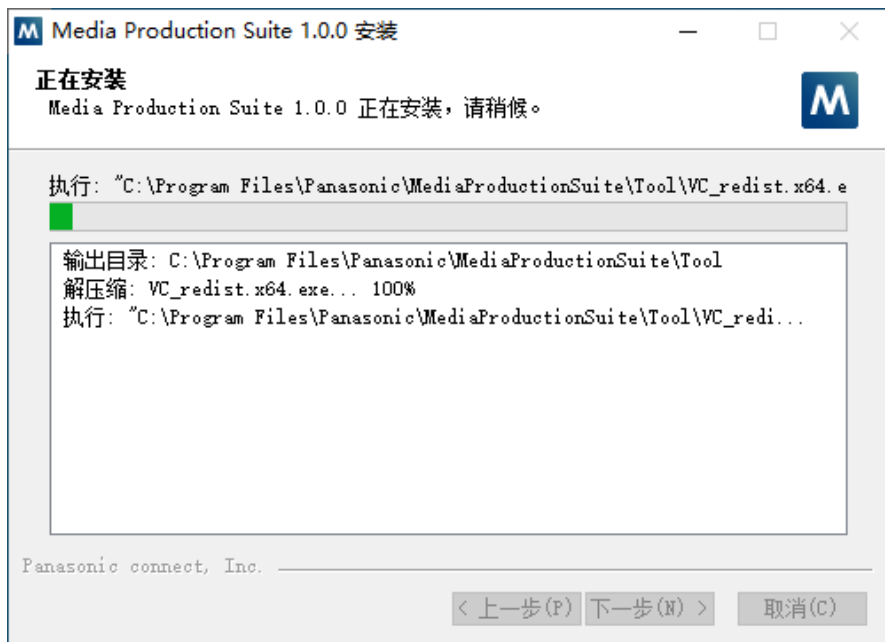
M Media Production Suite 1.0.0 安装

正在安装
Media Production Suite 1.0.0 正在安装，请稍候。

M

执行: "C:\Program Files\Panasonic\MediaProductionSuite\Tool\VC_redist.x64.e

输出目录: C:\Program Files\Panasonic\MediaProductionSuite\Tool
解压缩: VC_redist.x64.exe... 100%
执行: "C:\Program Files\Panasonic\MediaProductionSuite\Tool\VC_redi...

Panasonic connect, Inc.

< 上一步(P) 下一步(N) > 取消(C)